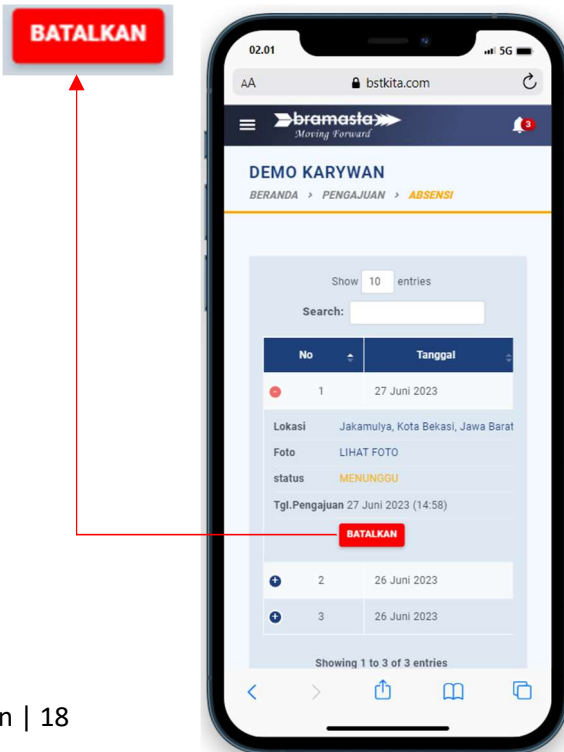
BATALKAN

02.01
5G
AA
bstkita.com
bramasta
Moving Forward
3

DEMO KARYWAN
BERANDA > PENGAJUAN > ABSENSI

Show 10 entries
Search:

| No | Tanggal |
|---|---|
| 1 | 27 Juni 2023 |

Lokasi Jakamulya, Kota Bekasi, Jawa Barat
Foto LIHAT FOTO
status MENUNGGU
Tgl.Pengajuan 27 Juni 2023 (14:58)
BATALKAN

| 2 | 26 Juni 2023 |
|---|---|
| 3 | 26 Juni 2023 |

Showing 1 to 3 of 3 entries

n | 18